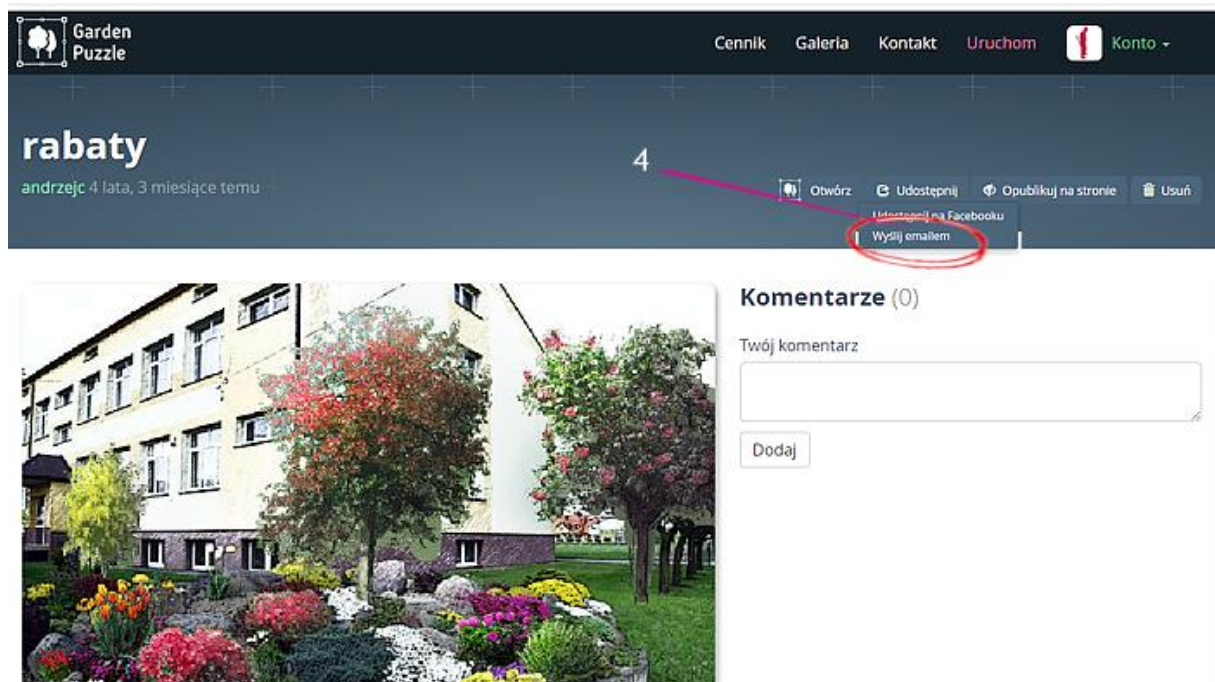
Garden Puzzle

Cennik Galeria Kontakt Uruchom Konto

rabaty

andrzejc 4 lata, 3 miesiące temu

4

Otwórz Udostępnij Opublikuj na stronie Usuń

Udostępnij na Facebooku
Wyślij emailem

Komentarze (0)

Twój komentarz

Dodaj